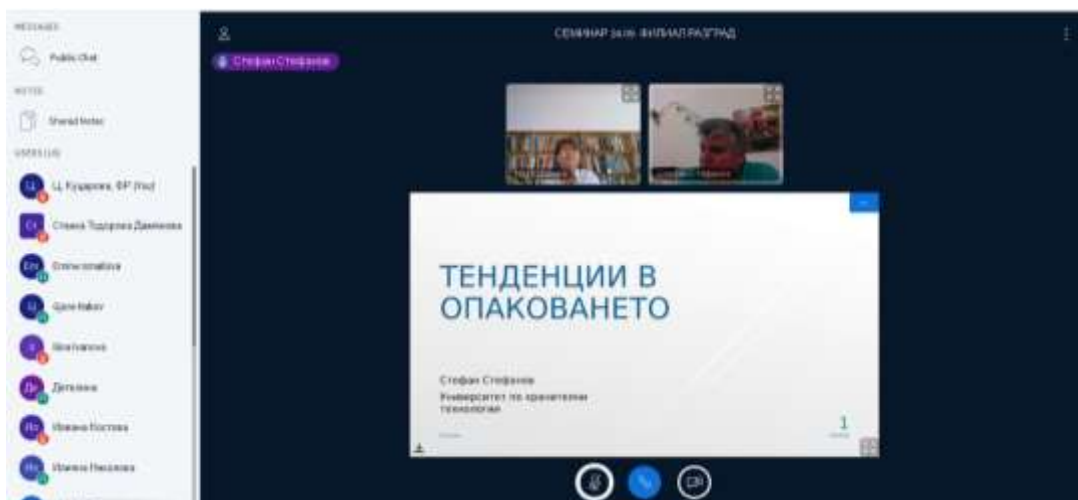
MESSAGES

Public Chat

NOTES

Shared Notes

USERS (10)

Ц. Кударова, ФР (You)

Станка Тодорова Дамянова

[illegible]

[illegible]

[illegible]

Деткова

Ивана Костова

Ивана Николова

СЕМИНАР 14:00 ФИЛИАЛ РАЗГРАД

Стефан Стефанов

ТЕНДЕНЦИИ В ОПАКОВАНЕТО

Стефан Стефанов

Университет по хранителни технологии

1